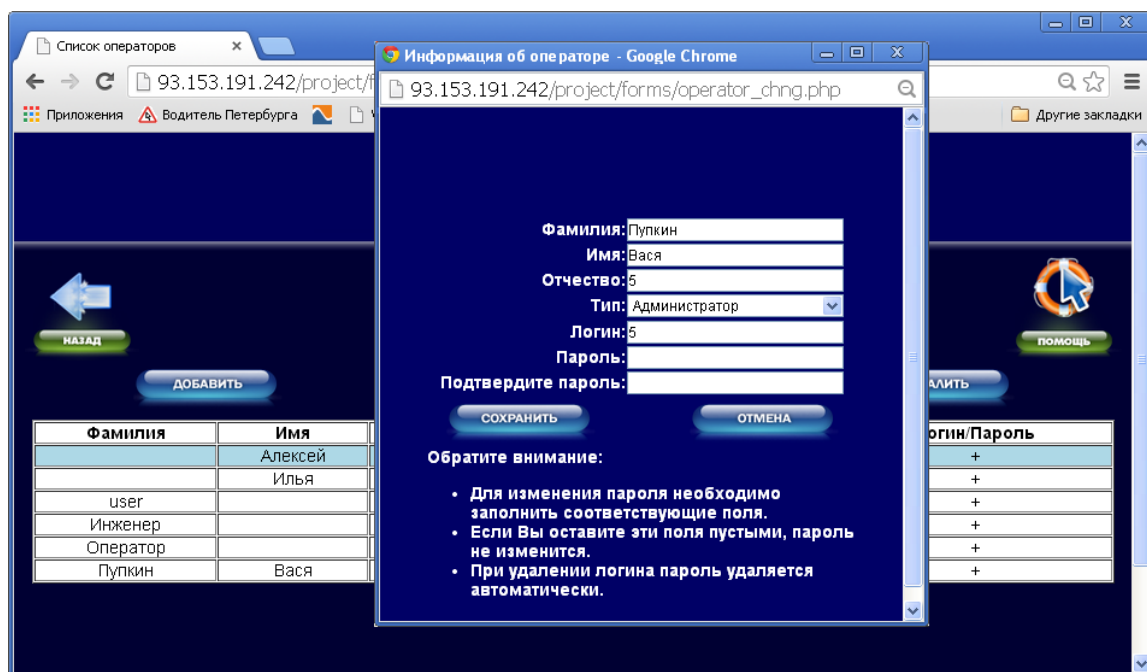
Список операторов ×

93.153.191.242/project/f

Приложения Водитель Петербурга

Другие закладки

Информация об операторе - Google Chrome

93.153.191.242/project/forms/operator_chng.php

Фамилия: Пупкин
Имя: Вася
Отчество: 5
Тип: Администратор
Логин: 5
Пароль:
Подтвердите пароль:

СОХРАНИТЬ ОТМЕНА

Обратите внимание:

- Для изменения пароля необходимо заполнить соответствующие поля.
- Если Вы оставите эти поля пустыми, пароль не изменится.
- При удалении логина пароль удаляется автоматически.

НАЗАД

ПОМОЩЬ

ДОБАВИТЬ

АЛИТЬ

| Фамилия | Имя | огин/Пароль |
|---|---|---|
| | Алексей | + |
| | Илья | + |
| user | | + |
| Инженер | | + |
| Оператор | | + |
| Пупкин | Вася | + |